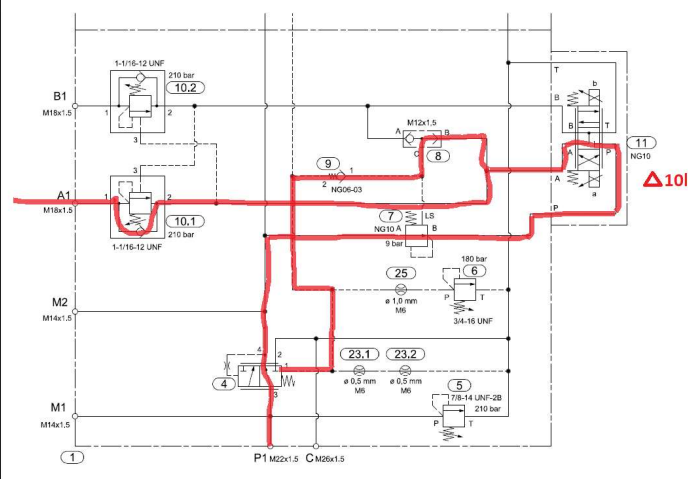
1-1/16-12 UNF
210 bar
10.2
B1
M18x1.5
1
2
3
M12x1.5
A
B
C
8
T
B
b
B
T
11
NG10
9
1
2
NG06-03
A
P
A
a
Δ10l
3
A1
M18x1.5
1
2
10.1
1-1/16-12 UNF
210 bar
7
LS
NG10 A
B
9 bar
P
25
ø 1,0 mm
M6
180 bar
6
P
T
3/4-16 UNF
M2
M14x1.5
4
2
1
4
3
23.1
23.2
ø 0,5 mm
M6
ø 0,5 mm
M6
5
7/8-14 UNF-2B
210 bar
M1
M14x1.5
P
T
1
P1 M22x1.5
C M26x1.5